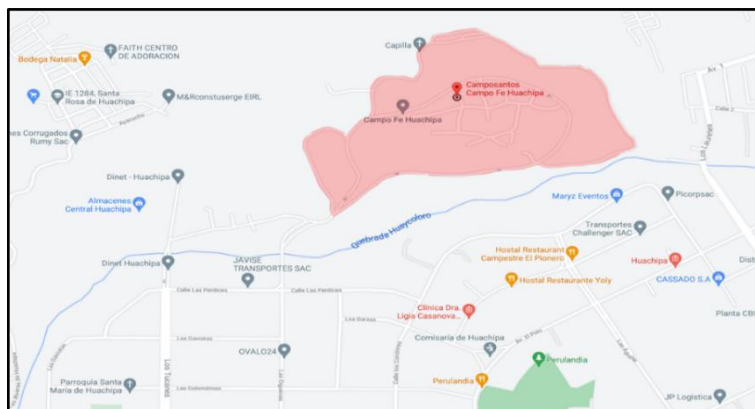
Bodega Natalia
FAITH CENTRO DE ADORACION
Capilla
Camposantos Campo Fe Huachipa
IE 1284, Santa Rosa de Huachipa
M&Rconstuserge EIRL
Campo Fe Huachipa
nes Corrugados Rumy Sac
Dinet - Huachipa
Almacenes Central Huachipa
Quebrada Huaycoloro
Maryz Eventos
Picorpsac
Transportes Challenger SAC
Dinet Huachipa
JAVISE TRANSPORTES SAC
Hostal Restaurant Campestre El Pionero
Huachipa
Hostal Restaurante Yoly
CASSADO S.A
Calle Las Perdices
Calle Las Perdices
Clinica Dra. Ligia Casanova...
Planta CB
Las Garzas
Comisaría de Huachipa
Perulandia
OVALO24
Parroquia Santa María de Huachipa
Perulandia
JP Logistica
Dist
Calle 2
Av. 1
Los Laureles
Las Golondrinas
Av. El Palo
Las Agujas
Los Incas